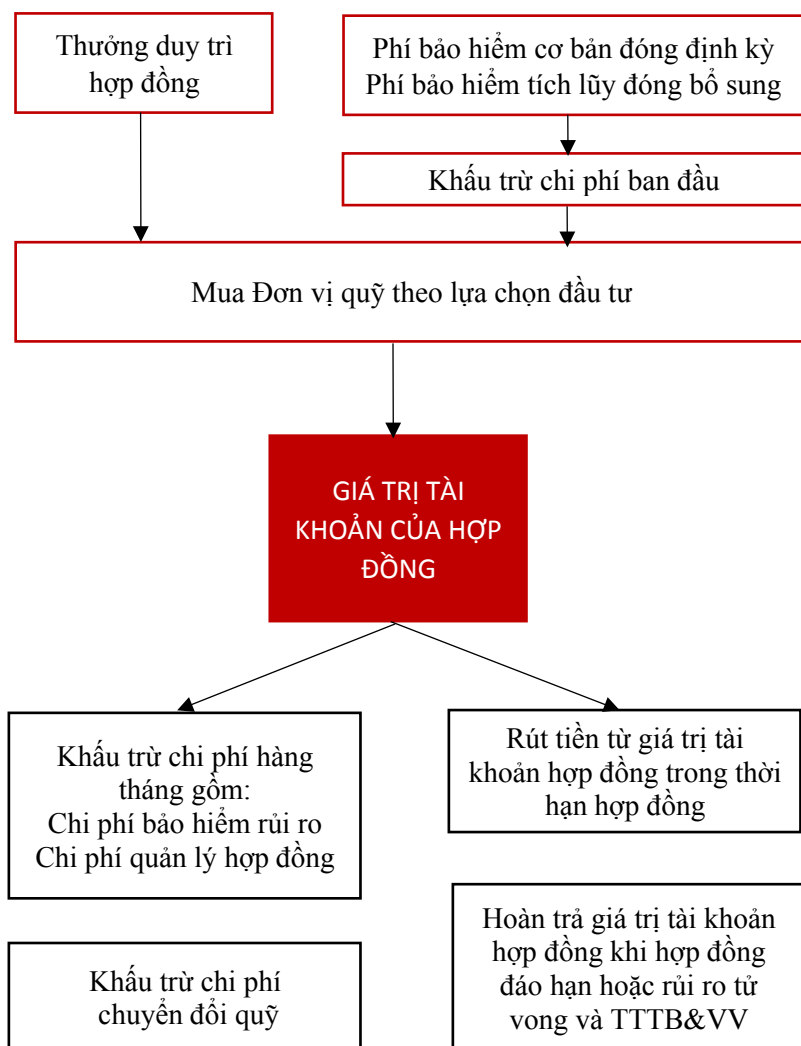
Thưởng duy trì hợp đồng

Phí bảo hiểm cơ bản đóng định kỳ
Phí bảo hiểm tích lũy đóng bổ sung

Khấu trừ chi phí ban đầu

Mua Đơn vị quỹ theo lựa chọn đầu tư

GIÁ TRỊ TÀI KHOẢN CỦA HỢP ĐỒNG

Khấu trừ chi phí hàng tháng gồm:
Chi phí bảo hiểm rủi ro
Chi phí quản lý hợp đồng

Rút tiền từ giá trị tài khoản hợp đồng trong thời hạn hợp đồng

Khấu trừ chi phí chuyển đổi quỹ

Hoàn trả giá trị tài khoản hợp đồng khi hợp đồng đáo hạn hoặc rủi ro tử vong và TTTB&VV